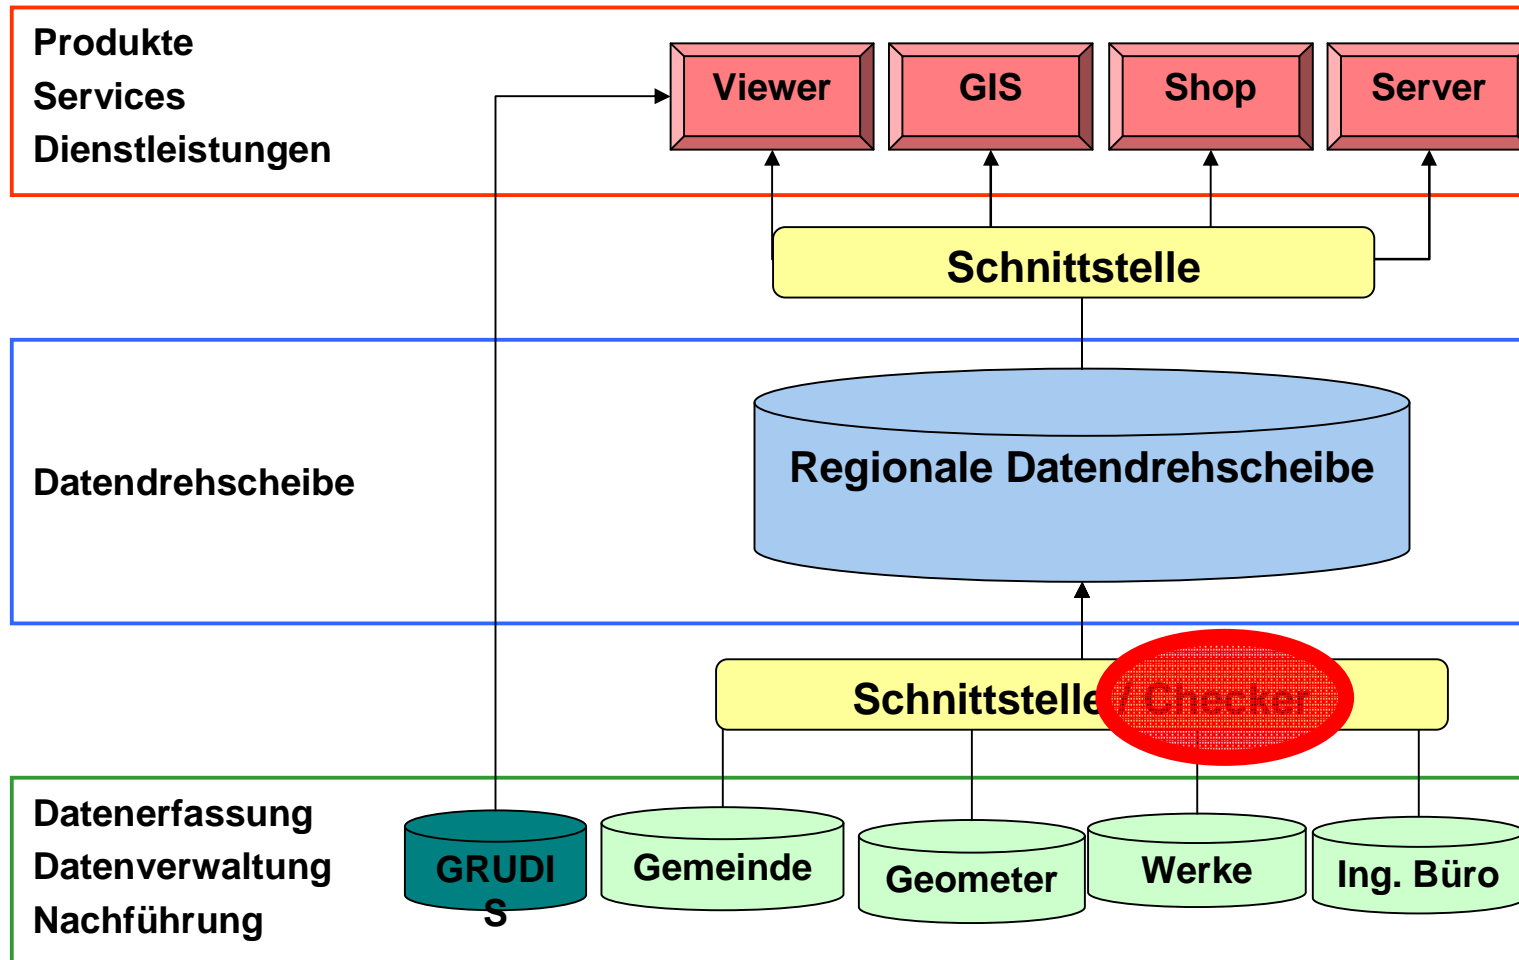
Produkte
Services
Dienstleistungen

Viewer

GIS

Shop

Server

Schnittstelle

Datendrehscheibe

Regionale Datendrehscheibe

Schnittstelle / Checker

Datenerfassung
Datenverwaltung
Nachführung

GRUDIS

Gemeinde

Geometer

Werke

Ing. Büro